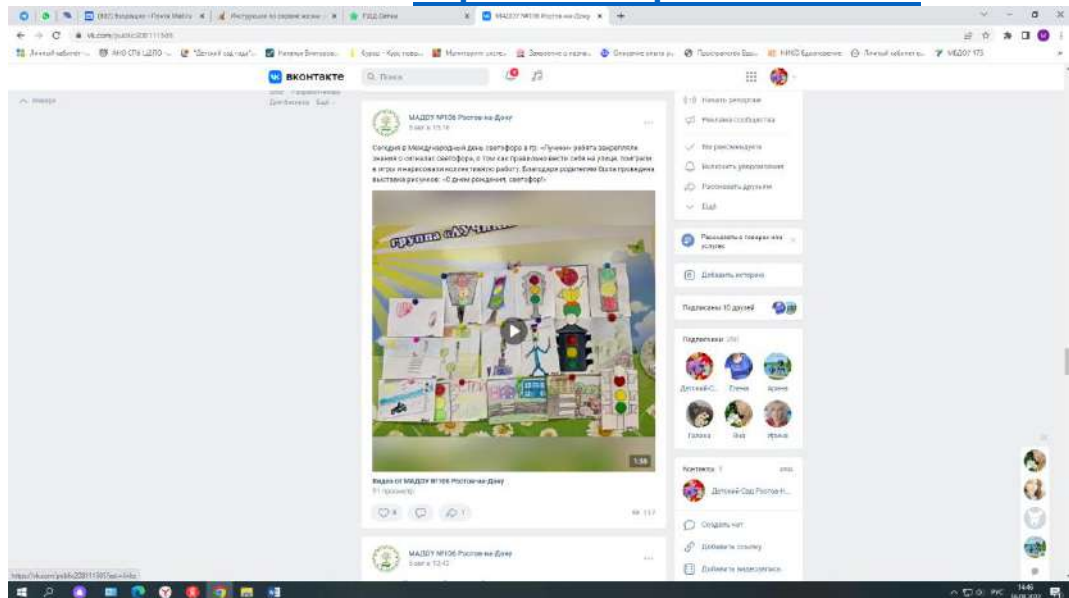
(882) Входящие - Почта Mail.ru | Инструкция по охране жизни | ГЭЦ Сетка | МБДОУ №106 Ростов-на-Дону

vk.com/public208111585

ВКонтакте

Поиск

МБДОУ №106 Ростов-на-Дону

Сегодня в Международный день светофора в гр. «Лучики» ребята закрепляли знания о сигналах светофора, о том как правильно вести себя на улице, поиграли в игры и нарисовали коллективную работу. Благодаря родителям была проведена выставка рисунков: «С днем рождения, светофор!»

группа «Лучики»

1:56

Видео от МБДОУ №106 Ростов-на-Дону

91 просмотр

8

1

117

МБДОУ №106 Ростов-на-Дону

Начать репортаж

Реклама сообщества

Вы рекомендуете

Включить уведомления

Рассказать друзьям

Ещё

Рассказать о товарах или услугах

Добавить интересы

Подписаны 10 друзей

Подписчики 256

Детский С... Елена Ирина

Галина Яна Ирина

Контакты 1

Детский Сад Ростов-Н...

Создать чат

Добавить ссылку

Добавить видеозапись

14:46